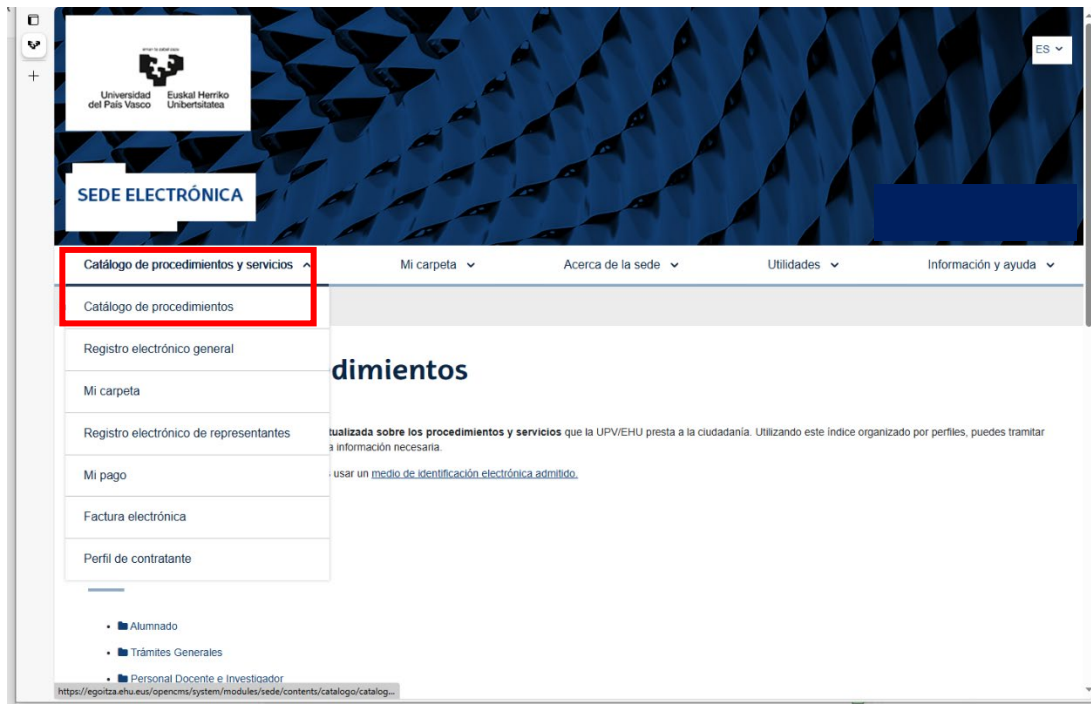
eman ta zabal zazu

Universidad del País Vasco Euskal Herriko Unibertsitatea

ES

SEDE ELECTRÓNICA

Catálogo de procedimientos y servicios Mi carpeta Acerca de la sede Utilidades Información y ayuda

Catálogo de procedimientos

Registro electrónico general

Mi carpeta

Registro electrónico de representantes

Mi pago

Factura electrónica

Perfil de contratante

dimientos

tualizada sobre los procedimientos y servicios que la UPV/EHU presta a la ciudadanía. Utilizando este índice organizado por perfiles, puedes tramitar a información necesaria.

usar un medio de identificación electrónica admitido.

- Alumnado
- Trámites Generales
- Personal Docente e Investigador

https://egoitza.ehu.eus/opencms/system/modules/sede/contents/catalogo/catalog...